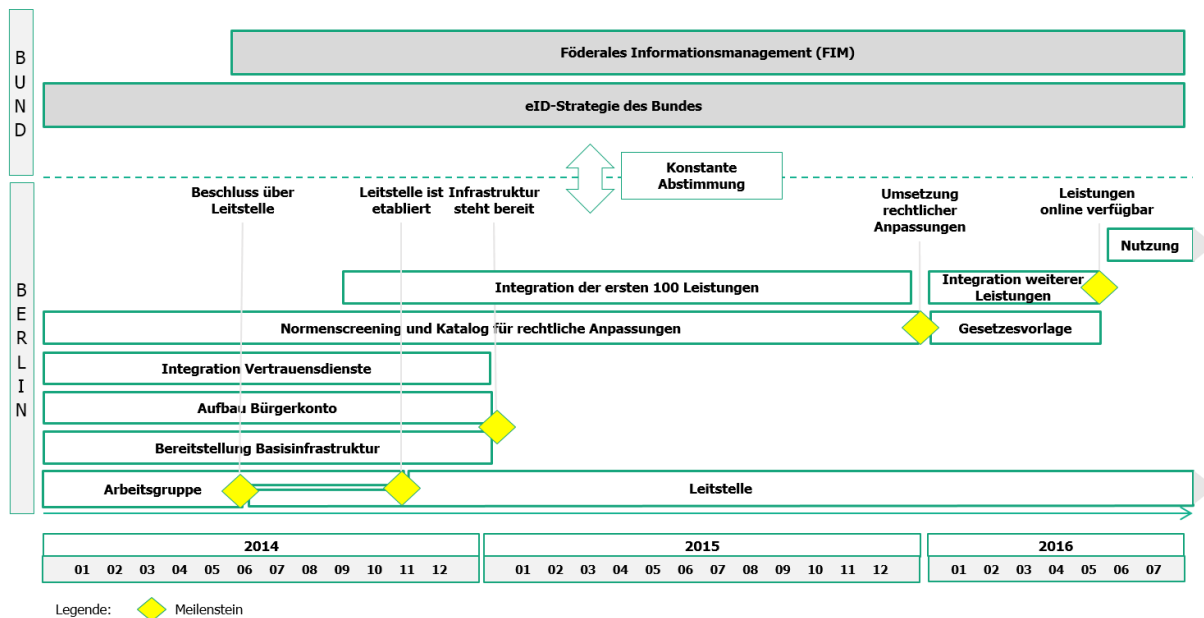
BUND

Föderales Informationsmanagement (FIM)

eID-Strategie des Bundes

Konstante Abstimmung

BERLIN

Beschluss über Leitstelle

Leitstelle ist etabliert

Infrastruktur steht bereit

Umsetzung rechtlicher Anpassungen

Leistungen online verfügbar

Nutzung

Integration der ersten 100 Leistungen

Integration weiterer Leistungen

Normenscreening und Katalog für rechtliche Anpassungen

Gesetzesvorlage

Integration Vertrauensdienste

Aufbau Bürgerkonto

Bereitstellung Basisinfrastruktur

Arbeitsgruppe

Leitstelle

| 2014 | | | | | | | | | | | |
|---|---|---|---|---|---|---|---|---|---|---|---|
| 01 | 02 | 03 | 04 | 05 | 06 | 07 | 08 | 09 | 10 | 11 | 12 |

| 2015 | | | | | | | | | | | |
|---|---|---|---|---|---|---|---|---|---|---|---|
| 01 | 02 | 03 | 04 | 05 | 06 | 07 | 08 | 09 | 10 | 11 | 12 |

| 2016 | | | | | | |
|---|---|---|---|---|---|---|
| 01 | 02 | 03 | 04 | 05 | 06 | 07 |

Legende: Meilenstein